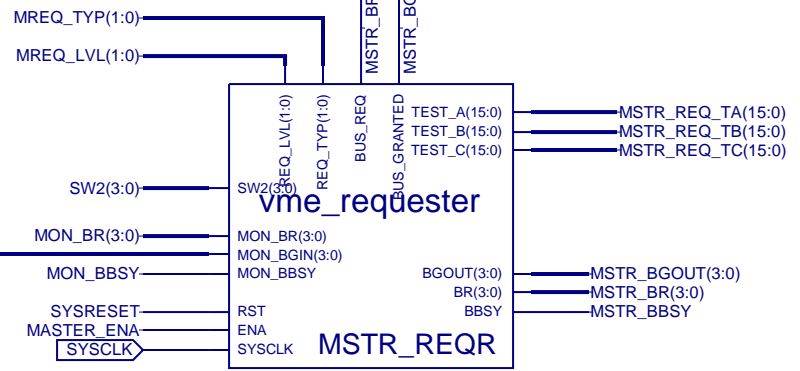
MREQ_TYP(1:0)
MREQ_LVL(1:0)
MSTR_BR
MSTR_BC
REQ_LVL(1:0)
REQ_TYP(1:0)
BUS_REQ
BUS_GRANTED
TEST_A(15:0)
TEST_B(15:0)
TEST_C(15:0)
MSTR_REQ_TA(15:0)
MSTR_REQ_TB(15:0)
MSTR_REQ_TC(15:0)
SW2(3:0)
SW2(3:0)
vme_requester
MON_BR(3:0)
MON_BR(3:0)
MON_BGIN(3:0)
MON_BBSY
MON_BBSY
BGOUT(3:0)
MSTR_BGOUT(3:0)
BR(3:0)
MSTR_BR(3:0)
SYSRESET
RST
BBSY
MSTR_BBSY
MASTER_ENA
ENA
SYSCLK
SYSCLK
MSTR_REQR